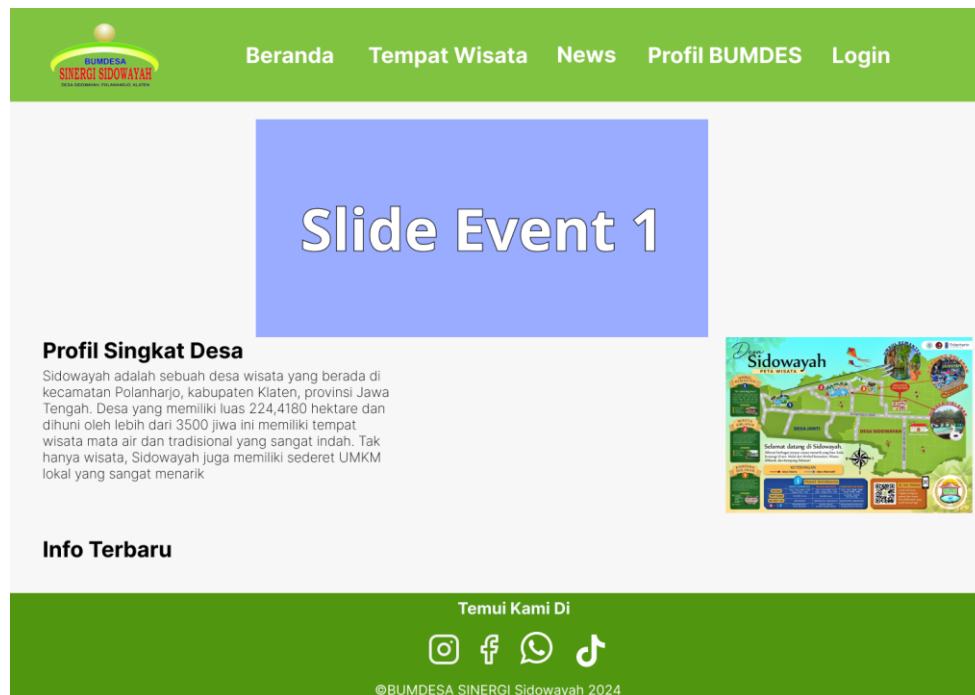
BUMDESA
SINERGI SIDOWAYAH
DESA SIDOWAYAH, POLANHARJO, KLATEN

Beranda Tempat Wisata News Profil BUMDES Login

Slide Event 1

Profil Singkat Desa

Sidowayah adalah sebuah desa wisata yang berada di kecamatan Polanharjo, kabupaten Klaten, provinsi Jawa Tengah. Desa yang memiliki luas 224,4180 hektare dan dihuni oleh lebih dari 3500 jiwa ini memiliki tempat wisata mata air dan tradisional yang sangat indah. Tak hanya wisata, Sidowayah juga memiliki sederet UMKM lokal yang sangat menarik

Desa Sidowayah
PETA WISATA
DESA JANTI
DESA SIDOWAYAH
Selamat datang di Sidowayah
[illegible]

Info Terbaru

Temui Kami Di

©BUMDESA SINERGI Sidowayah 2024